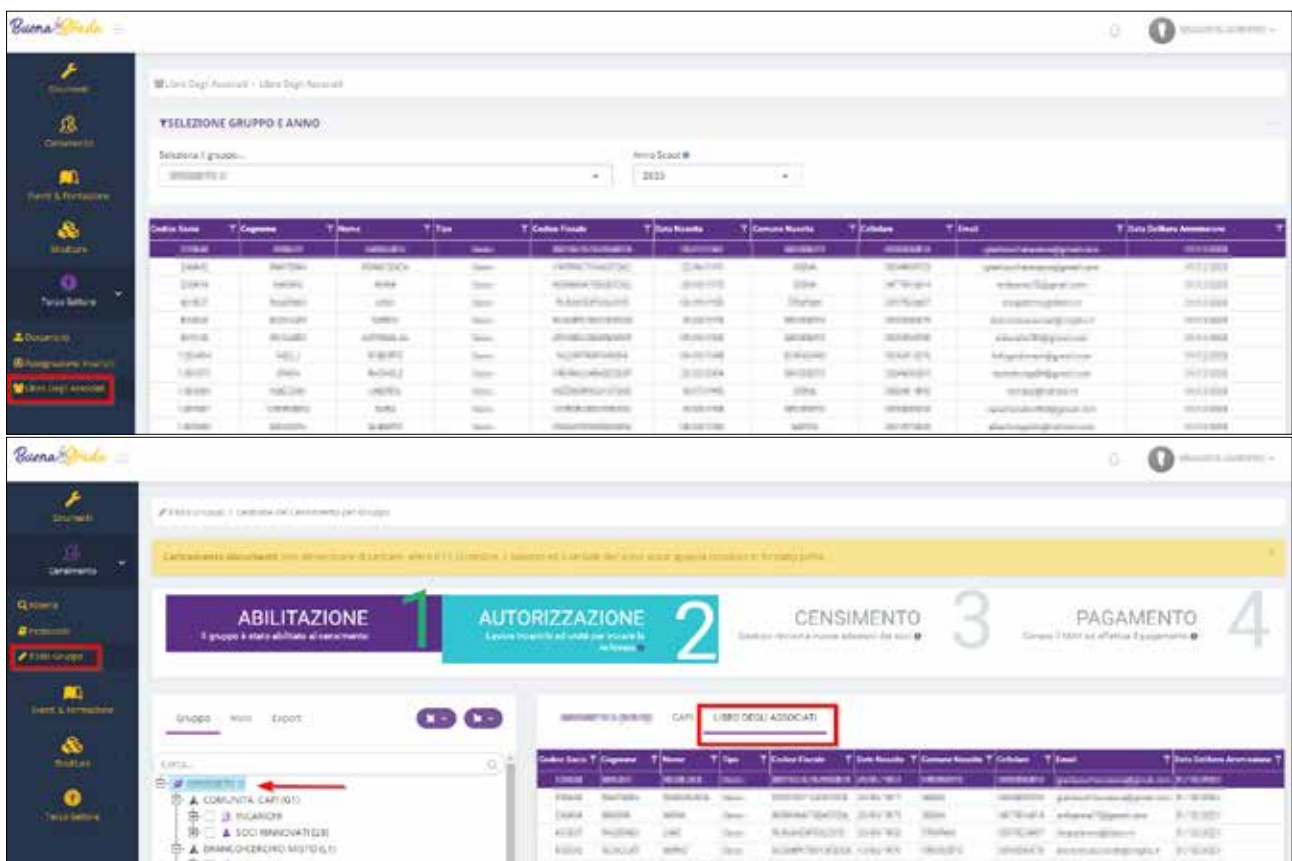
BuonaStrada

Strumenti

Censimento

Eventi & Formazione

Strutture

Terzo Settore

Documenti

Libro Degli Associati

Libro Degli Associati > Libro Degli Associati

SELEZIONE GRUPPO E ANNO

Seleziona il gruppo...

Anno Scout

2023

| Codice Socio | Cognome | Nome | Tipo | Codice Fiscale | Data Nascita | Comune Nascita | Cellulare | Email | Data Delibera Ammissione |
|---|---|---|---|---|---|---|---|---|---|
| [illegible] | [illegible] | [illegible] | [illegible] | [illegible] | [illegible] | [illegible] | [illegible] | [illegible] | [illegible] |

BuonaStrada

Strumenti

Censimento

Anagrafica

Protocollo

Il Mio Gruppo

Eventi & Formazione

Strutture

Terzo Settore

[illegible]

ABILITAZIONE
Il gruppo è stato abilitato al censimento
1

AUTORIZZAZIONE
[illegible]
2

CENSIMENTO
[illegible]
3

PAGAMENTO
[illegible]
4

Gruppo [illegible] Export

Cerca...

COMUNITÀ CAPI (61)

VICARIATO

SOCI RINNOVATI (28)

BRANCO/CERCHIO MISTO (51)

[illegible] CAPI LIBRO DEGLI ASSOCIATI

| Codice Socio | Cognome | Nome | Tipo | Codice Fiscale | Data Nascita | Comune Nascita | Cellulare | Email | Data Delibera Ammissione |
|---|---|---|---|---|---|---|---|---|---|
| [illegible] | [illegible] | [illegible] | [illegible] | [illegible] | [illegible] | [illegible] | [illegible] | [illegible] | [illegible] |